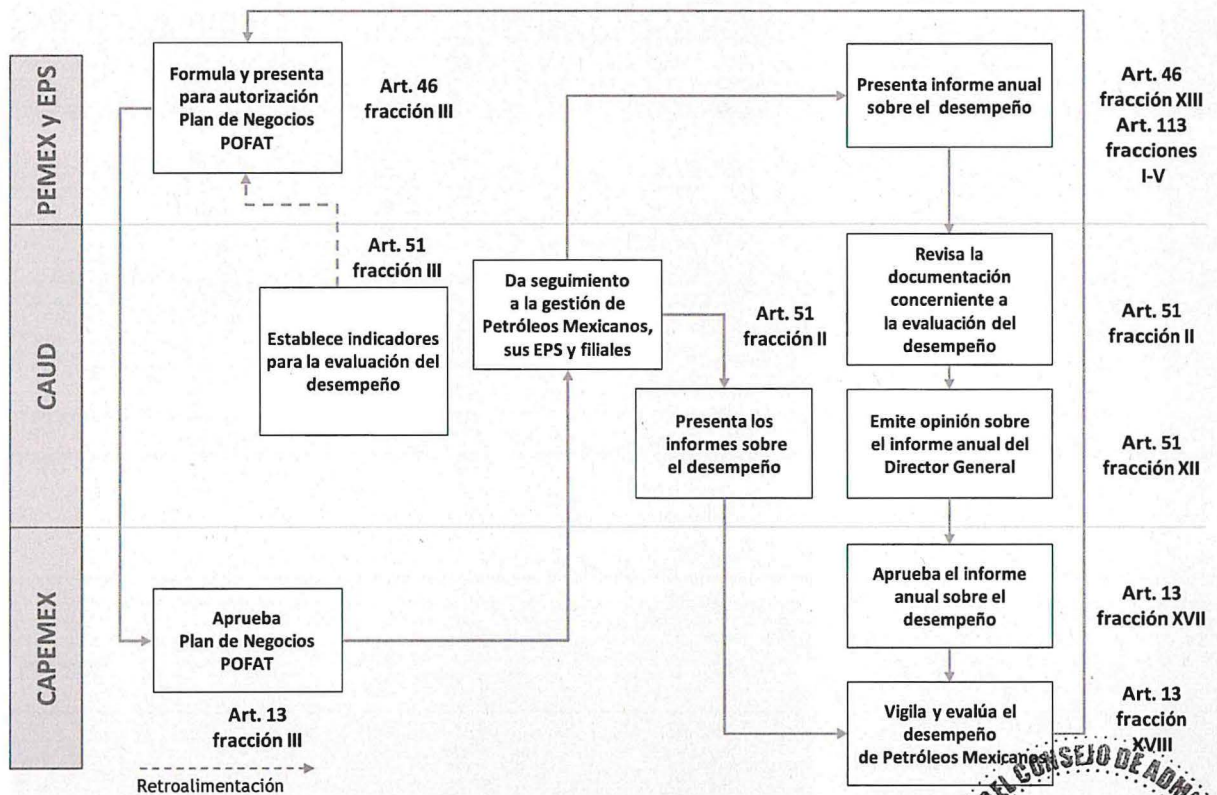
PEMEX y EPS

Formula y presenta para autorización Plan de Negocios POFAT

Art. 46 fracción III

Presenta informe anual sobre el desempeño

Art. 46 fracción XIII Art. 113 fracciones I-V

CAUD

Art. 51 fracción III

Establece indicadores para la evaluación del desempeño

Da seguimiento a la gestión de Petróleos Mexicanos, sus EPS y filiales

Art. 51 fracción II

Revisa la documentación concerniente a la evaluación del desempeño

Art. 51 fracción II

Presenta los informes sobre el desempeño

Emite opinión sobre el informe anual del Director General

Art. 51 fracción XII

CAPEMEX

Aprueba Plan de Negocios POFAT

Art. 13 fracción III

Aprueba el informe anual sobre el desempeño

Art. 13 fracción XVII

Vigila y evalúa el desempeño de Petróleos Mexicanos

Art. 13 fracción XVIII

Retroalimentación

EL CONSEJO DE ADM